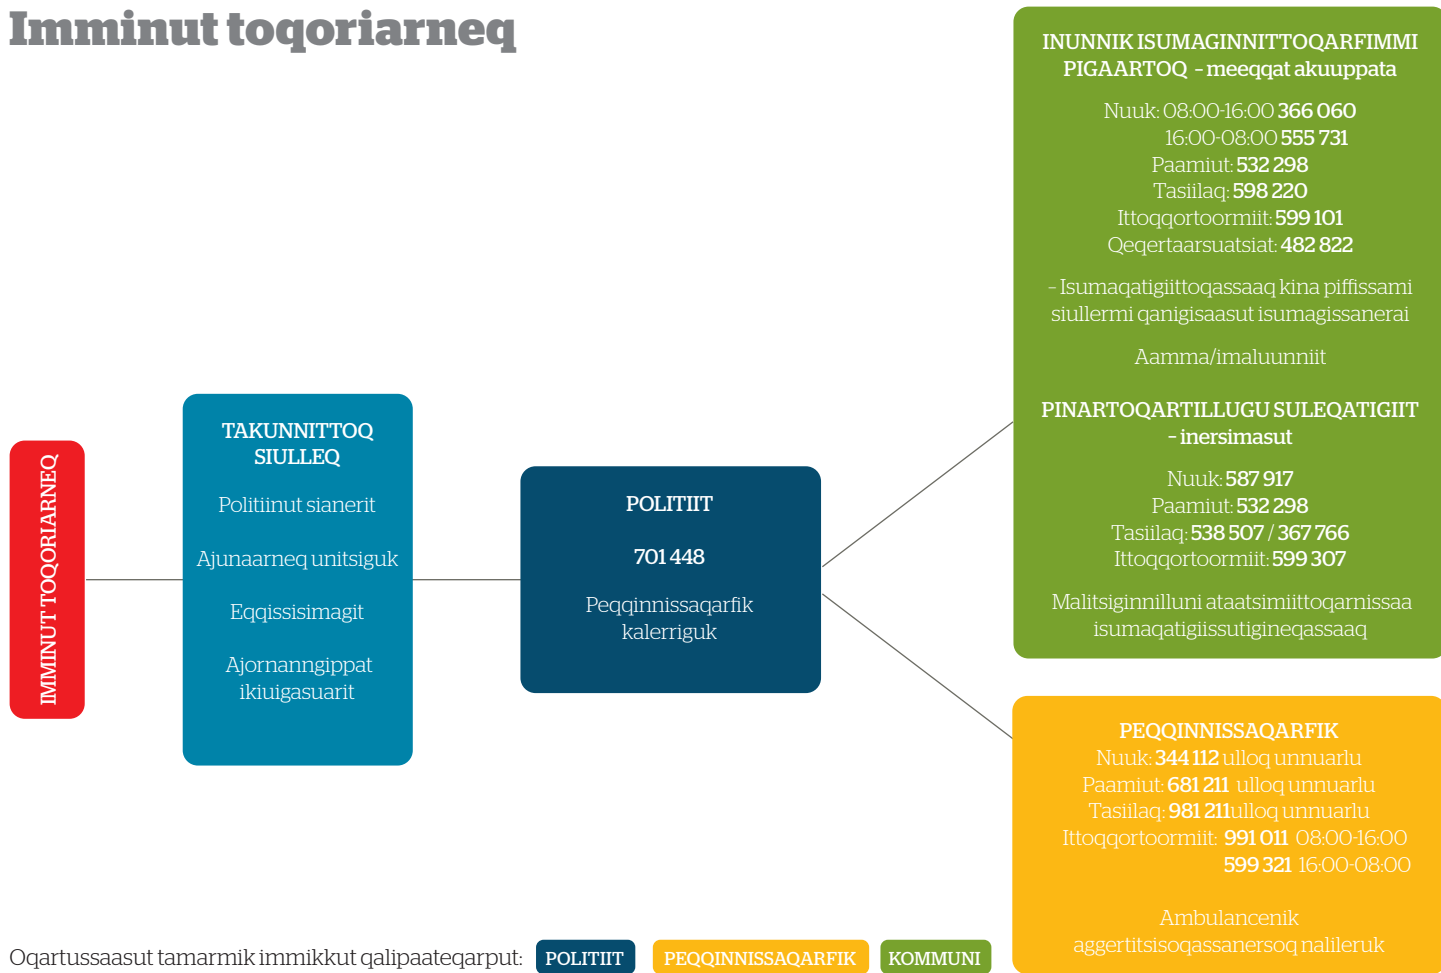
Imminut toqoriarneq

IMMINUT TOQORIARNEQ

TAKUNNITTOQ SIULLEQ

Politiinut sianerit

Ajunaarneq unitsiguk

Eqqissisimagit

Ajornanngippat ikiuigasuarit

POLITIIT

701 448

Peqqinnissaqarfik kalerriguk

INUNNIK ISUMAGINNITTOQARFIMMI PIGAARTOQ - meeqqat akuuppata

Nuuk: 08:00-16:00 366 060
16:00-08:00 555 731
Paamiut: 532 298
Tasiilaq: 598 220
Ittoqqortoormiit: 599 101
Qeqertaarsuatsiat: 482 822

- Isumaqatigiittoqassaaq kina piffissami siullermi qanigisaasut isumagissanerai

Aamma/imaluunniit

PINARTOQARTILLUGU SULEQATIGIIT - inersimasut

Nuuk: 587 917
Paamiut: 532 298
Tasiilaq: 538 507 / 367 766
Ittoqqortoormiit: 599 307

Malitsiginnilluni ataatsimiittoqarnissaa isumaqatigiissutigineqassaaq

PEQQINNISSAQARFIK
Nuuk: 344 112 ulloq unnuarlu
Paamiut: 681 211 ulloq unnuarlu
Tasiilaq: 981 211ulloq unnuarlu
Ittoqqortoormiit: 991 011 08:00-16:00
599 321 16:00-08:00

Ambulancenik aggertitsisoqassanersoq nalileruk

Oqartussaasut tamarmik immikkut qalipaateqarput: POLITIIT PEQQINNISSAQARFIK KOMMUNI